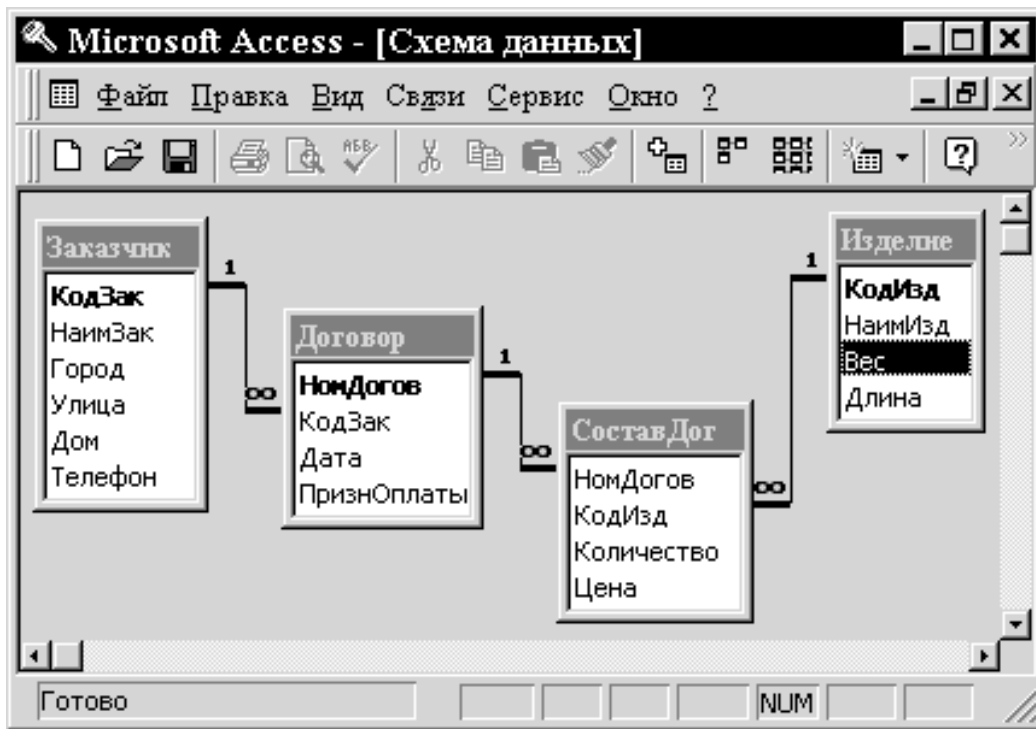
Microsoft Access - [Схема данных]

Файл Правка Вид Связи Сервис Окно ?

Заказчик
КодЗак
НаимЗак
Город
Улица
Дом
Телефон

1
∞

Договор
НомДогов
КодЗак
Дата
ПризнОплаты

1
∞

СоставДог
НомДогов
КодИзд
Количество
Цена

∞
1

Изделие
КодИзд
НаимИзд
Вес
Длина

Готово
NUM